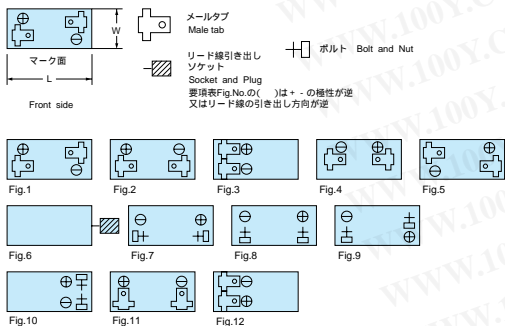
W

マーク面

L

Front side

メールタブ
Male tab

リード線引き出し
ソケット
Socket and Plug

ボルト Bolt and Nut

要項表Fig.No.の( )は+ - の極性が逆
又はリード線の引き出し方向が逆

Fig.1

Fig.2

Fig.3

Fig.4

Fig.5

Fig.6

Fig.7

Fig.8

Fig.9

Fig.10

Fig.11

Fig.12

WWW.100Y.C
WWW.100Y.C
WWW.100Y.C
WWW.100
WWW.1
WWW.1